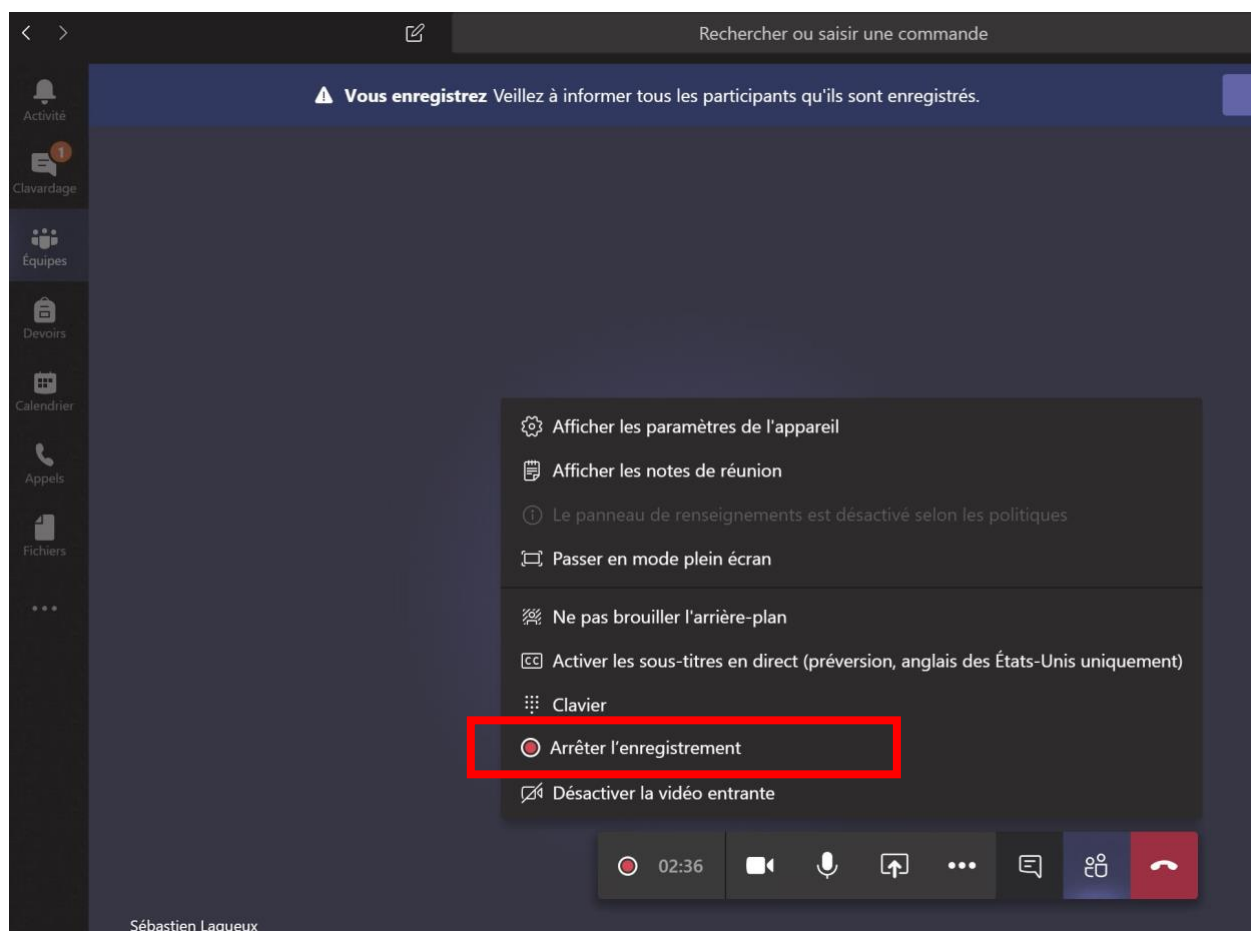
Rechercher ou saisir une commande

Activité

1

Clavardage

Équipes

Devoirs

Calendrier

Appels

Fichiers

...

**Vous enregistrez** Veillez à informer tous les participants qu'ils sont enregistrés.

Afficher les paramètres de l'appareil

Afficher les notes de réunion

Le panneau de renseignements est désactivé selon les politiques

Passer en mode plein écran

Ne pas brouiller l'arrière-plan

Activer les sous-titres en direct (préversion, anglais des États-Unis uniquement)

Clavier

Arrêter l'enregistrement

Désactiver la vidéo entrante

02:36

Sébastien Lagueux